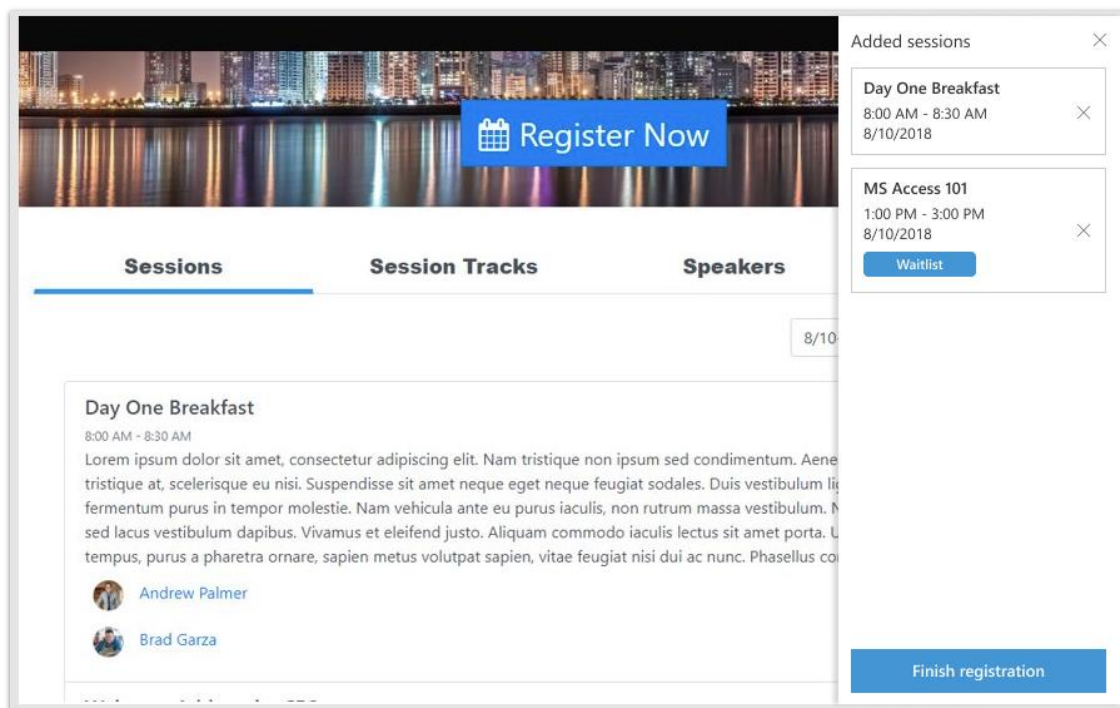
Register Now

Sessions

Session Tracks

Speakers

8/10

Day One Breakfast

8:00 AM - 8:30 AM

Lorem ipsum dolor sit amet, consectetur adipiscing elit. Nam tristique non ipsum sed condimentum. Aene tristique at, scelerisque eu nisi. Suspendisse sit amet neque eget neque feugiat sodales. Duis vestibulum li fermentum purus in tempor molestie. Nam vehicula ante eu purus iaculis, non rutrum massa vestibulum. N sed lacus vestibulum dapibus. Vivamus et eleifend justo. Aliquam commodo iaculis lectus sit amet porta. U tempus, purus a pharetra ornare, sapien metus volutpat sapien, vitae feugiat nisi dui ac nunc. Phasellus co

Andrew Palmer

Brad Garza

Added sessions

Day One Breakfast
8:00 AM - 8:30 AM
8/10/2018

MS Access 101
1:00 PM - 3:00 PM
8/10/2018
Waitlist

Finish registration